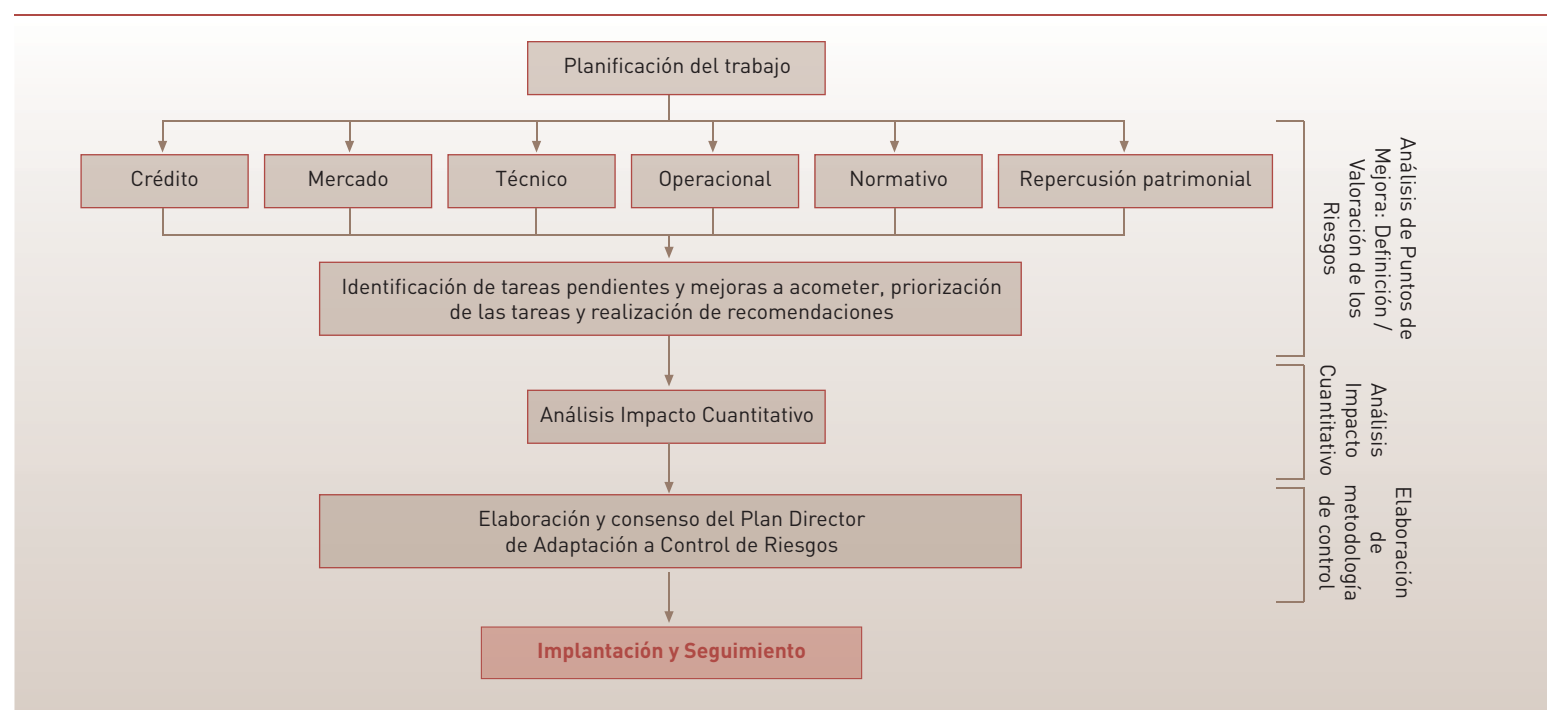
Planificación del trabajo

Crédito

Mercado

Técnico

Operacional

Normativo

Repercusión patrimonial

Identificación de tareas pendientes y mejoras a acometer, priorización de las tareas y realización de recomendaciones

Análisis Impacto Cuantitativo

Elaboración y consenso del Plan Director de Adaptación a Control de Riesgos

Implantación y Seguimiento

Análisis de Puntos de Mejora: Definición / Valoración de los Riesgos

Análisis Impacto Cuantitativo

Elaboración de metodología de control